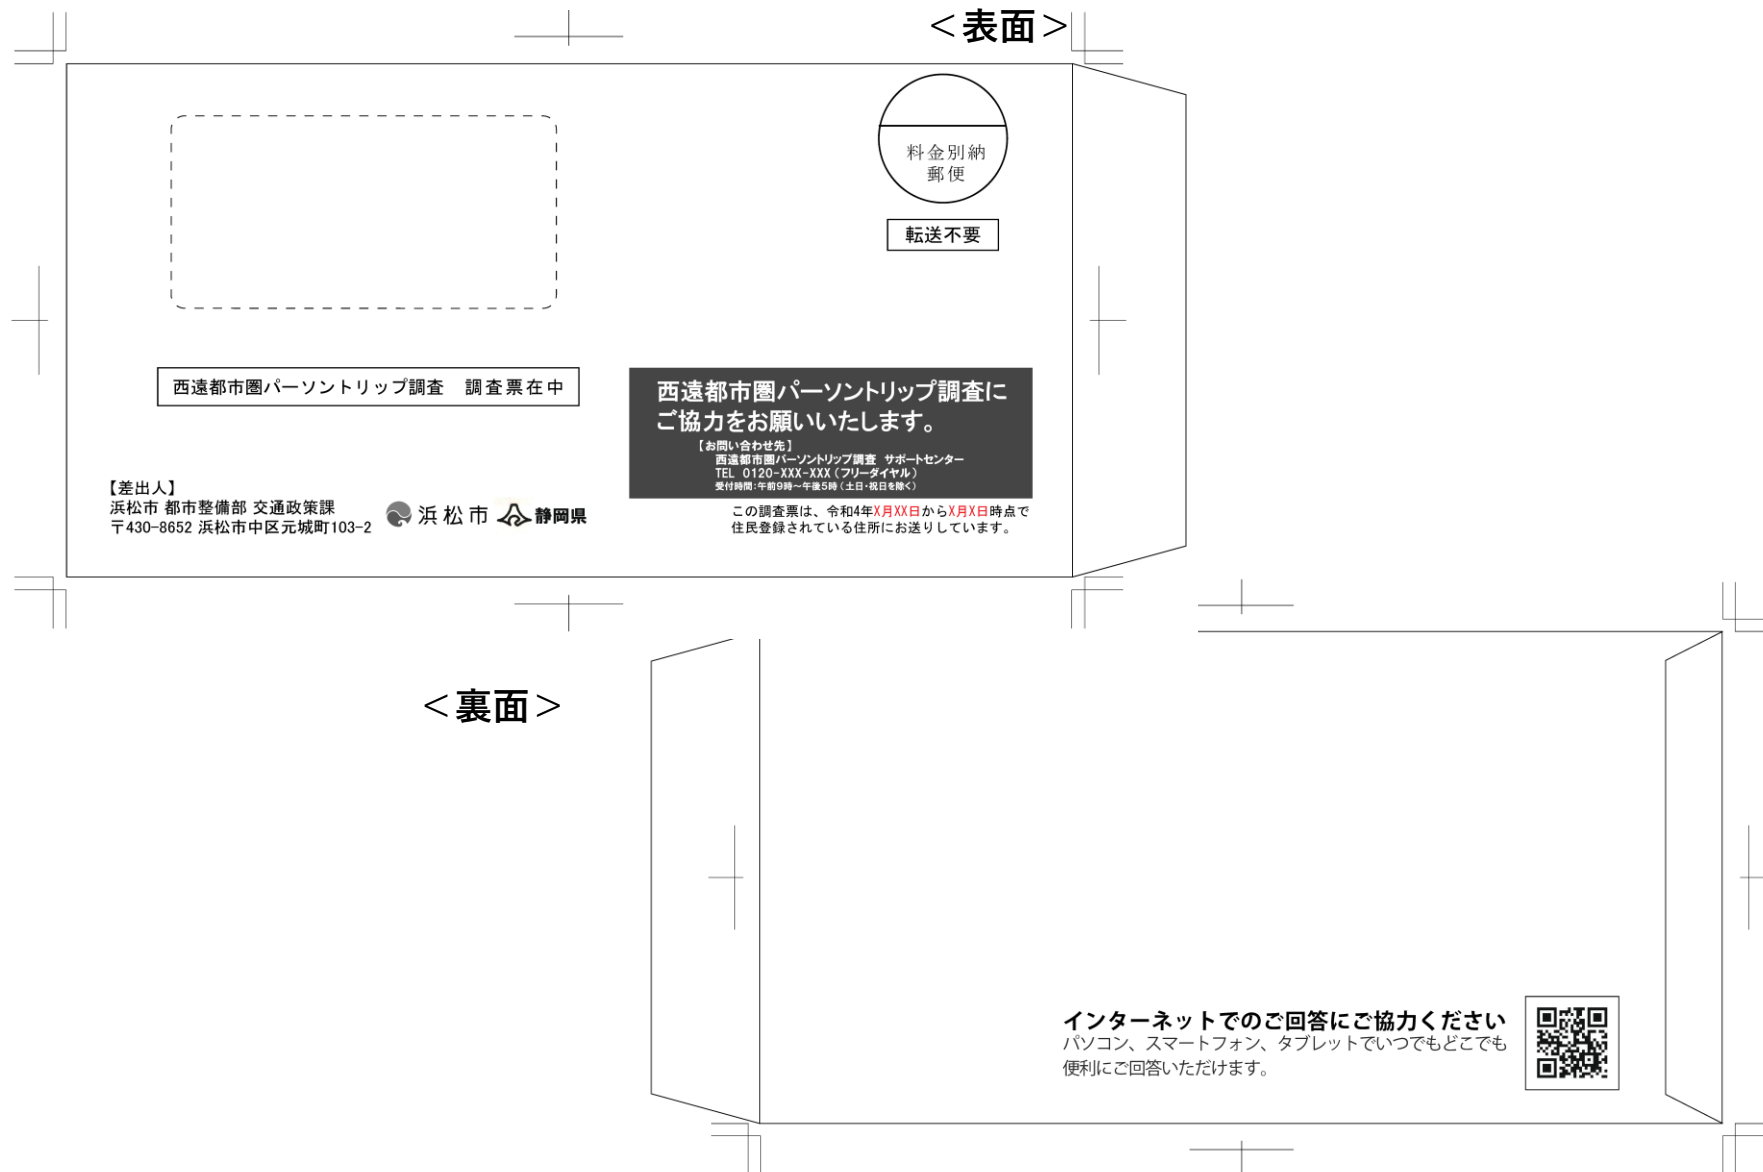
<表面>

料金別納
郵便

転送不要

西遠都市圏パーソントリップ調査　調査票在中

西遠都市圏パーソントリップ調査にご協力をお願いいたします。

【お問い合わせ先】
西遠都市圏パーソントリップ調査　サポートセンター
TEL 0120-XXX-XXX（フリーダイヤル）
受付時間：午前9時～午後5時（土日・祝日を除く）

【差出人】
浜松市 都市整備部 交通政策課
〒430-8652 浜松市中区元城町103-2

浜松市　静岡県

この調査票は、令和4年X月XX日からX月X日時点で住民登録されている住所にお送りしています。

<裏面>

インターネットでのご回答にご協力ください
パソコン、スマートフォン、タブレットでいつでもどこでも便利にご回答いただけます。